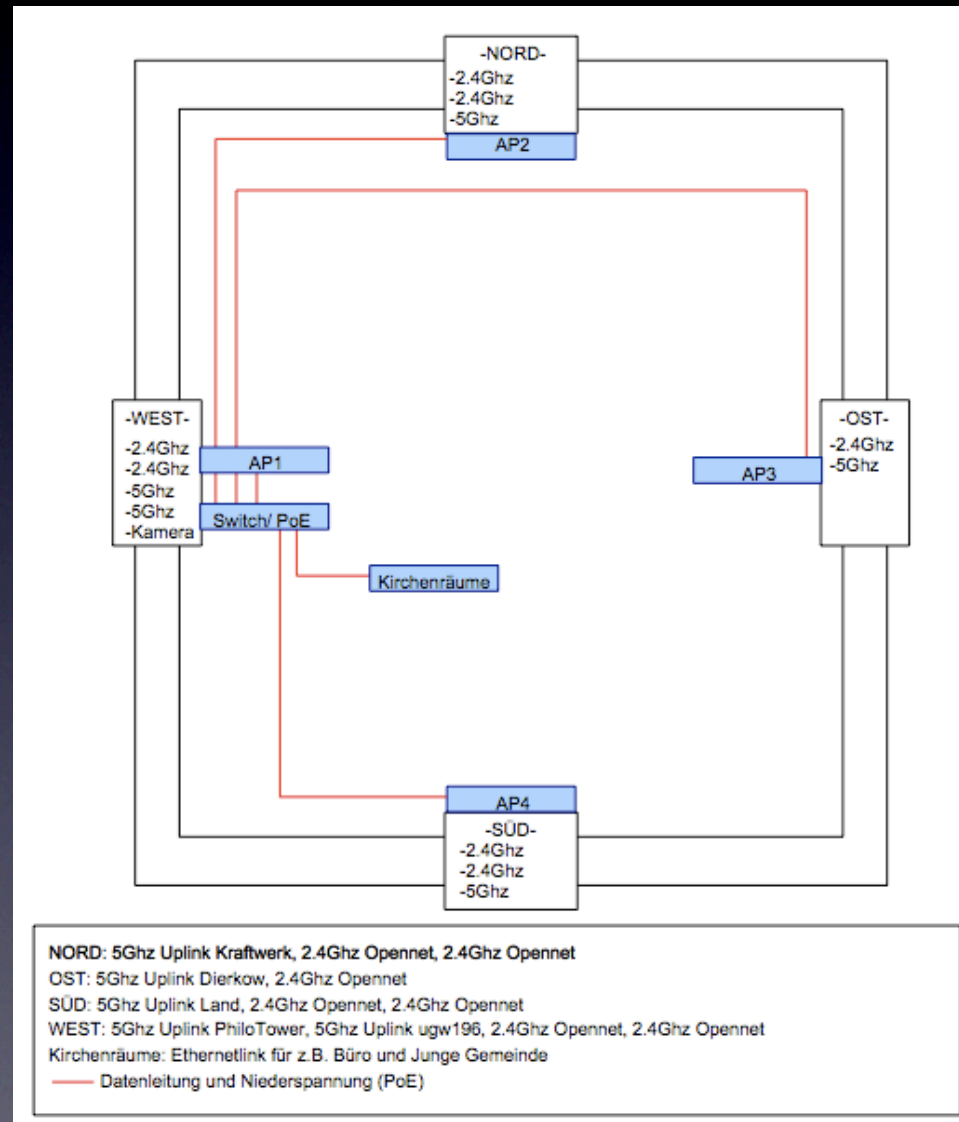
-NORD-
-2.4Ghz
-2.4Ghz
-5Ghz

AP2

-WEST-
-2.4Ghz
-2.4Ghz
-5Ghz
-5Ghz
-Kamera

AP1

Switch/ PoE

Kirchenräume

AP3

-OST-
-2.4Ghz
-5Ghz

AP4

-SÜD-
-2.4Ghz
-2.4Ghz
-5Ghz

NORD: 5Ghz Uplink Kraftwerk, 2.4Ghz Opennet, 2.4Ghz Opennet
OST: 5Ghz Uplink Dierkow, 2.4Ghz Opennet
SÜD: 5Ghz Uplink Land, 2.4Ghz Opennet, 2.4Ghz Opennet
WEST: 5Ghz Uplink PhiloTower, 5Ghz Uplink ugw196, 2.4Ghz Opennet, 2.4Ghz Opennet
Kirchenräume: Ethernetlink für z.B. Büro und Junge Gemeinde
Datenleitung und Niederspannung (PoE)